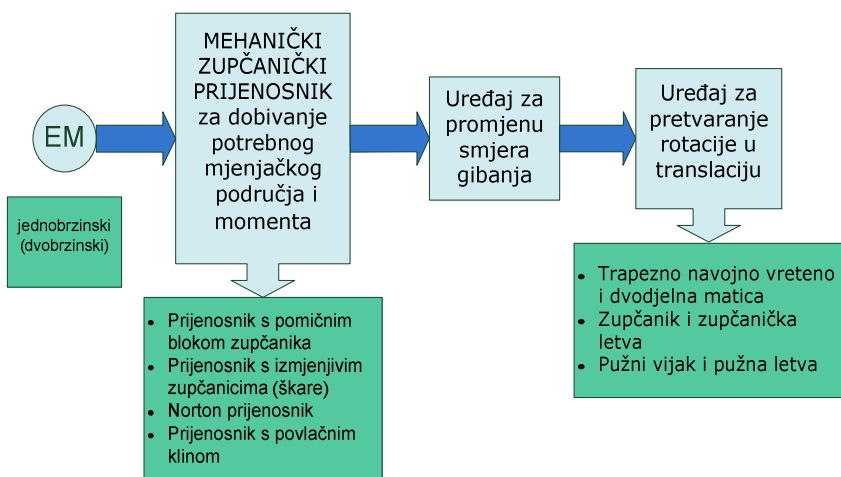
EM

jednobrzinski (dvobrzinski)

MEHANIČKI ZUPČANIČKI PRIJENOSNIK za dobivanje potrebnog mjenjačkog područja i momenta

- Prijenosnik s pomičnim blokom zupčanika
- Prijenosnik s izmjenjivim zupčanicima (škare)
- Norton prijenosnik
- Prijenosnik s povlačnim klinom

Uređaj za promjenu smjera gibanja

Uređaj za pretvaranje rotacije u translaciju

- Trapezno navojno vreteno i dvodjelna matica
- Zupčanik i zupčanička letva
- Pužni vijak i pužna letva